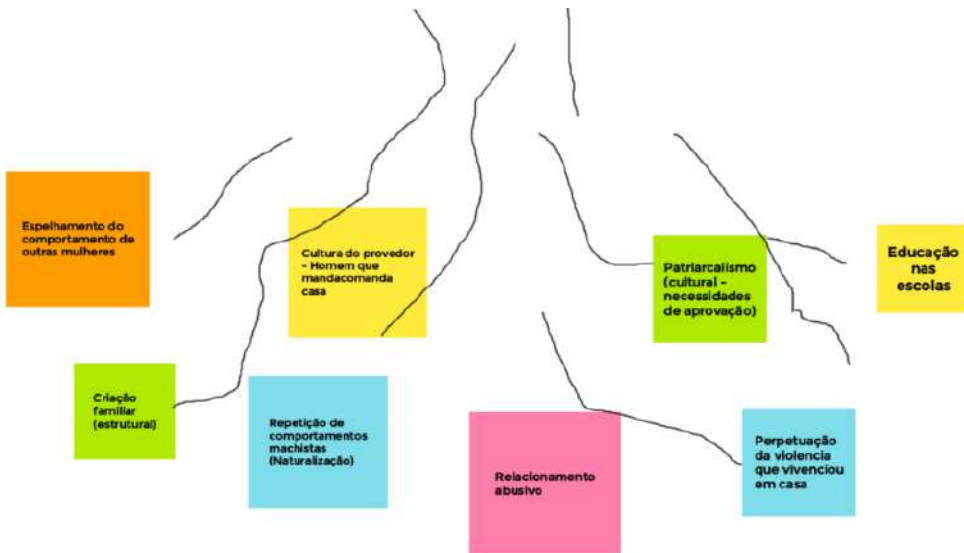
Espelhamento do comportamento de outras mulheres

Cultura do provedor - Homem que mandacomanda casa

Patriarcalismo (cultural - necessidades de aprovação)

Educação nas escolas

Criação familiar (estrutural)

Repetição de comportamentos machistas (Naturalização)

Relacionamento abusivo

Perpetuação da violencia que vivenciou em casa